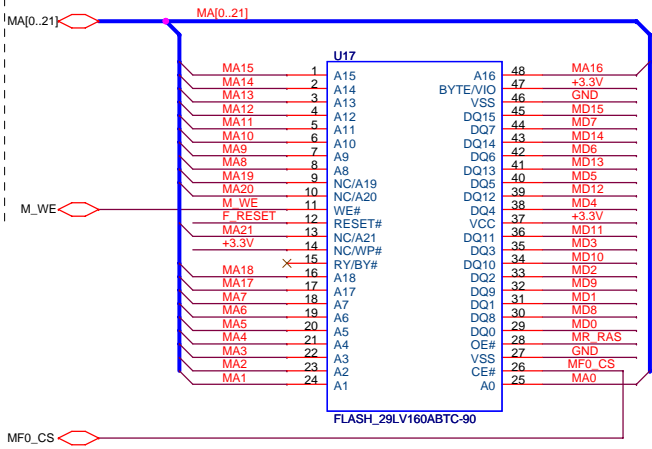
MA[0..21]
MA[0..21]

U17

MA15 1 A15
MA14 2 A14
MA13 3 A13
MA12 4 A12
MA11 5 A11
MA10 6 A10
MA9 7 A9
MA8 8 A8
MA19 9 NC/A19
MA20 10 NC/A20
M_WE 11 WE#
F_RESET 12 RESET#
MA21 13 NC/A21
+3.3V 14 NC/WP#
15 RY/BY#
MA18 16 A18
MA17 17 A17
MA7 18 A7
MA6 19 A6
MA5 20 A5
MA4 21 A4
MA3 22 A3
MA2 23 A2
MA1 24 A1

A16 48 MA16
BYTE/VIO 47 +3.3V
VSS 46 GND
DQ15 45 MD15
DQ7 44 MD7
DQ14 43 MD14
DQ6 42 MD6
DQ13 41 MD13
DQ5 40 MD5
DQ12 39 MD12
DQ4 38 MD4
VCC 37 +3.3V
DQ11 36 MD11
DQ3 35 MD3
DQ10 34 MD10
DQ2 33 MD2
DQ9 32 MD9
DQ1 31 MD1
DQ8 30 MD8
DQ0 29 MD0
OE# 28 MR_RAS
VSS 27 GND
CE# 26 MF0_CS
A0 25 MA0

FLASH_29LV160ABTC-90

M_WE
MF0_CS